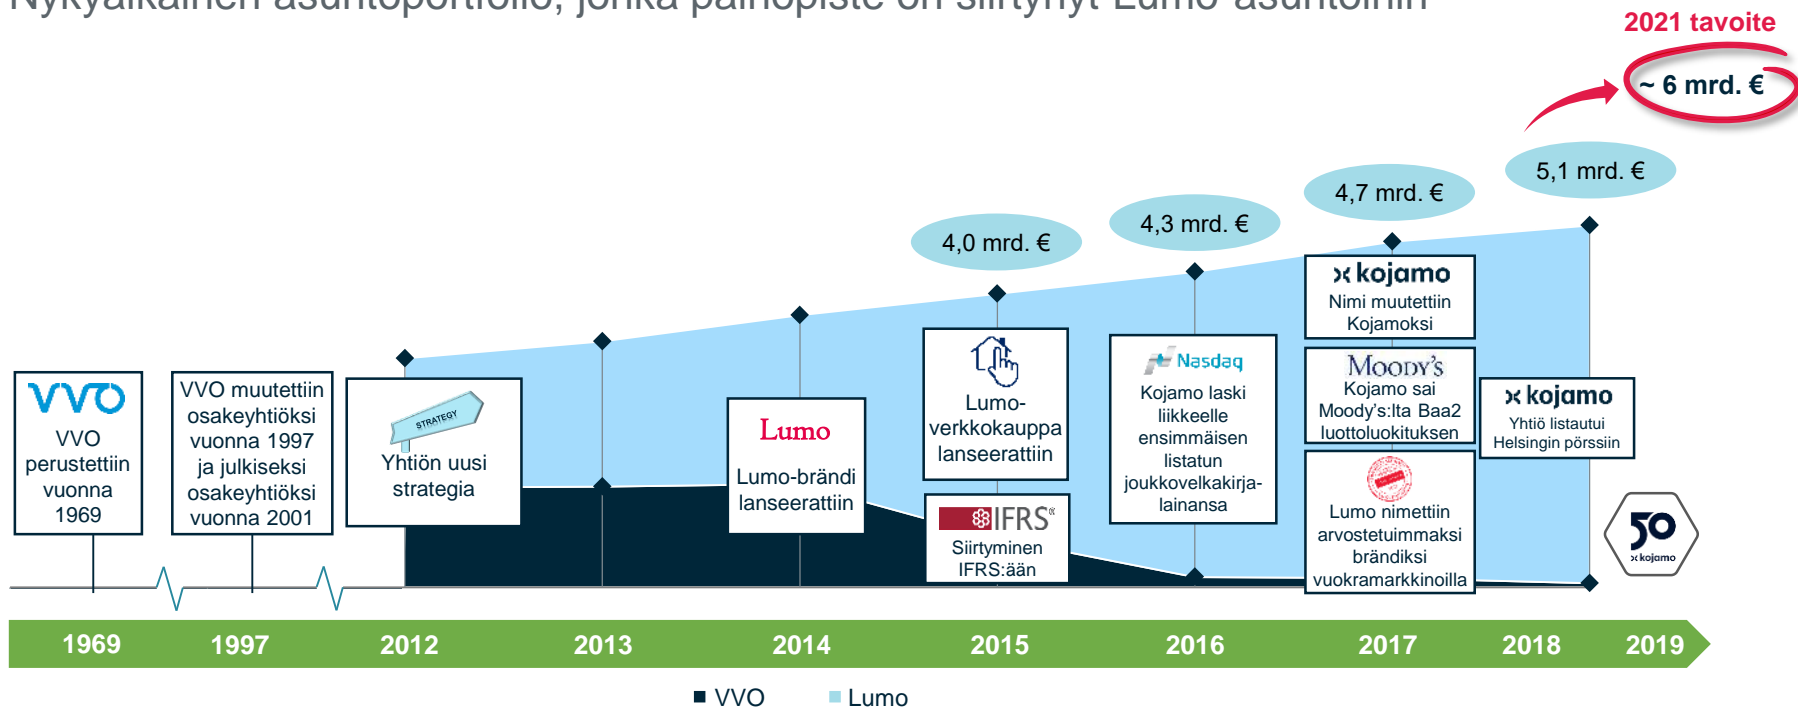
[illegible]

2021 tavoite

~ 6 mrd. €

5,1 mrd. €

4,7 mrd. €

4,3 mrd. €

4,0 mrd. €

VVO
VVO perustettiin vuonna 1969

VVO muutettiin osakeyhtiöksi vuonna 1997 ja julkiseksi osakeyhtiöksi vuonna 2001

STRATEGY
Yhtiön uusi strategia

Lumo
Lumo-brändi lanseerattiin

Lumo-verkkokauppa lanseerattiin

IFRS
Siirtyminen IFRS:ään

Nasdaq
Kojamo laski liikkeelle ensimmäisen listatun joukkovelkakirjalainansa

kojamo
Nimi muutettiin Kojamoksi

MOODY'S
Kojamo sai Moody's:lta Baa2 luottoluokituksen

Lumo nimettiin arvostetuimmaksi brändiksi vuokramarkkinoilla

kojamo
Yhtiö listautui Helsingin pörssiin

50 kojamo

1969 1997 2012 2013 2014 2015 2016 2017 2018 2019

VVO Lumo